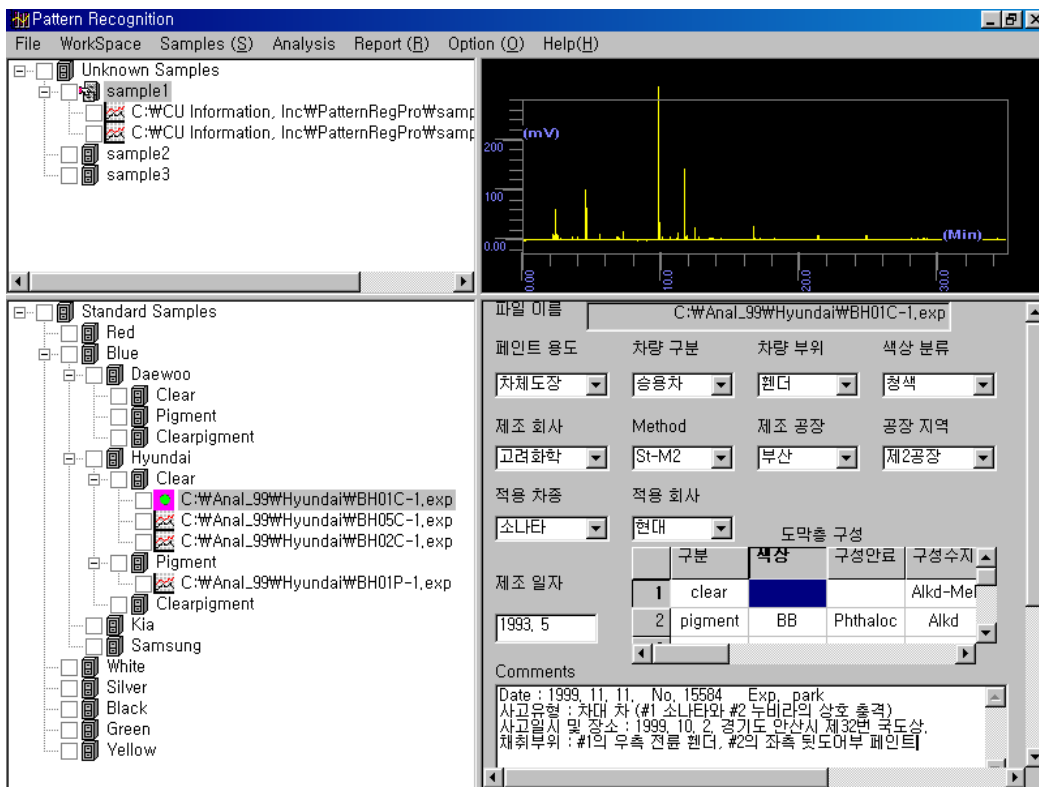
Pattern Recognition

File WorkSpace Samples (S) Analysis Report (R) Option (O) Help(H)

Unknown Samples
sample1
C:₩CU Information, Inc₩PatternRegPro₩samp
C:₩CU Information, Inc₩PatternRegPro₩samp
sample2
sample3

(mV)
200
100
0.00
(Min)
0.00
10
20
30

Standard Samples
Red
Blue
Daewoo
Clear
Pigment
Clearpigment
Hyundai
Clear
C:₩Anal_99₩Hyundai₩BH01C-1.exp
C:₩Anal_99₩Hyundai₩BH05C-1.exp
C:₩Anal_99₩Hyundai₩BH02C-1.exp
Pigment
C:₩Anal_99₩Hyundai₩BH01P-1.exp
Clearpigment
Kia
Samsung
White
Silver
Black
Green
Yellow

파일 이름 C:₩Anal_99₩Hyundai₩BH01C-1.exp

페인트 용도 차체도장
차량 구분 승용차
차량 부위 휀더
색상 분류 청색
제조 회사 고려화학
Method St-M2
제조 공장 부산
공장 지역 제2공장
적용 차종 소나타
적용 회사 현대
도막층 구성
제조 일자 1993, 5

| | 구분 | 색상 | 구성안료 | 구성수지 |
|---|---|---|---|---|
| 1 | clear | | | Alkd-Mel |
| 2 | pigment | BB | Phthaloc | Alkd |

Comments
Date : 1999, 11, 11, No. 15584 Exp. park
사고유형 : 차대 차 (#1 소나타와 #2 누비라의 상호 충격)
사고일시 및 장소 : 1999, 10, 2, 경기도 안산시 제32번 국도상,
채취부위 : #1의 우측 전륜 휀더, #2의 좌측 뒷도어부 페인트